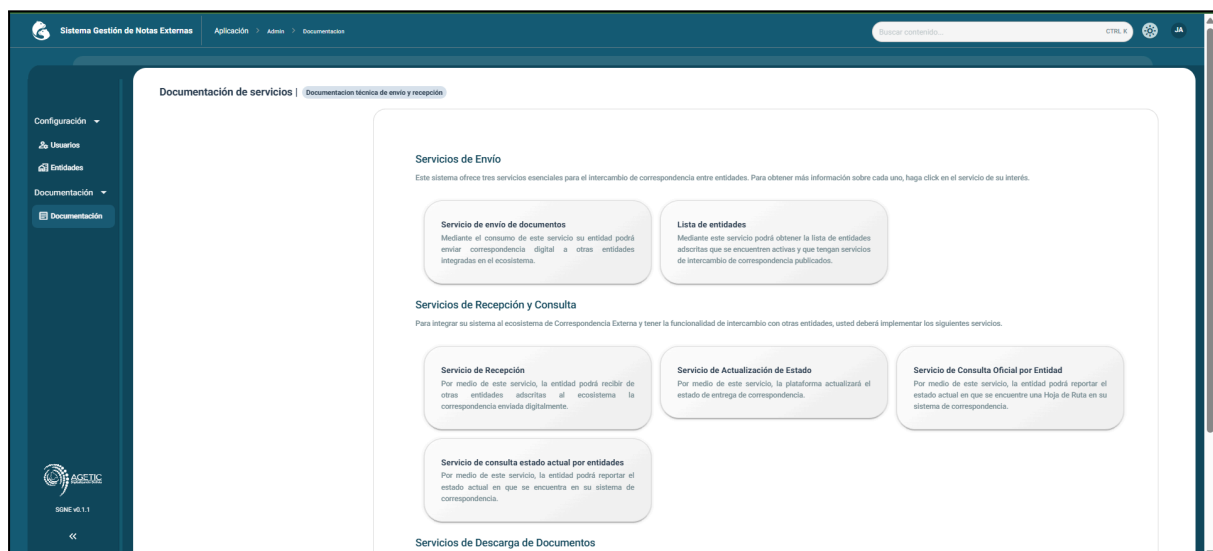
Sistema Gestión de Notas Externas | Aplicación > Admin > Documentacion

Buscar contenido... CTRL K JA

Configuración

Usuarios

Entidades

Documentación

Documentación

AGETIC

SGNE v0.1.1

«

Documentación de servicios | Documentacion técnica de envio y recepción

Servicios de Envío

Este sistema ofrece tres servicios esenciales para el intercambio de correspondencia entre entidades. Para obtener más información sobre cada uno, haga click en el servicio de su interés.

Servicio de envío de documentos
Mediante el consumo de este servicio su entidad podrá enviar correspondencia digital a otras entidades integradas en el ecosistema.

Lista de entidades
Mediante este servicio podrá obtener la lista de entidades adscritas que se encuentren activas y que tengan servicios de intercambio de correspondencia publicados.

Servicios de Recepción y Consulta

Para integrar su sistema al ecosistema de Correspondencia Externa y tener la funcionalidad de intercambio con otras entidades, usted deberá implementar los siguientes servicios.

Servicio de Recepción
Por medio de este servicio, la entidad podrá recibir de otras entidades adscritas al ecosistema la correspondencia enviada digitalmente.

Servicio de Actualización de Estado
Por medio de este servicio, la plataforma actualizará el estado de entrega de correspondencia.

Servicio de Consulta Oficial por Entidad
Por medio de este servicio, la entidad podrá reportar el estado actual en que se encuentre una Hoja de Ruta en su sistema de correspondencia.

Servicio de consulta estado actual por entidades
Por medio de este servicio, la entidad podrá reportar el estado actual en que se encuentra en su sistema de correspondencia.

Servicios de Descarga de Documentos